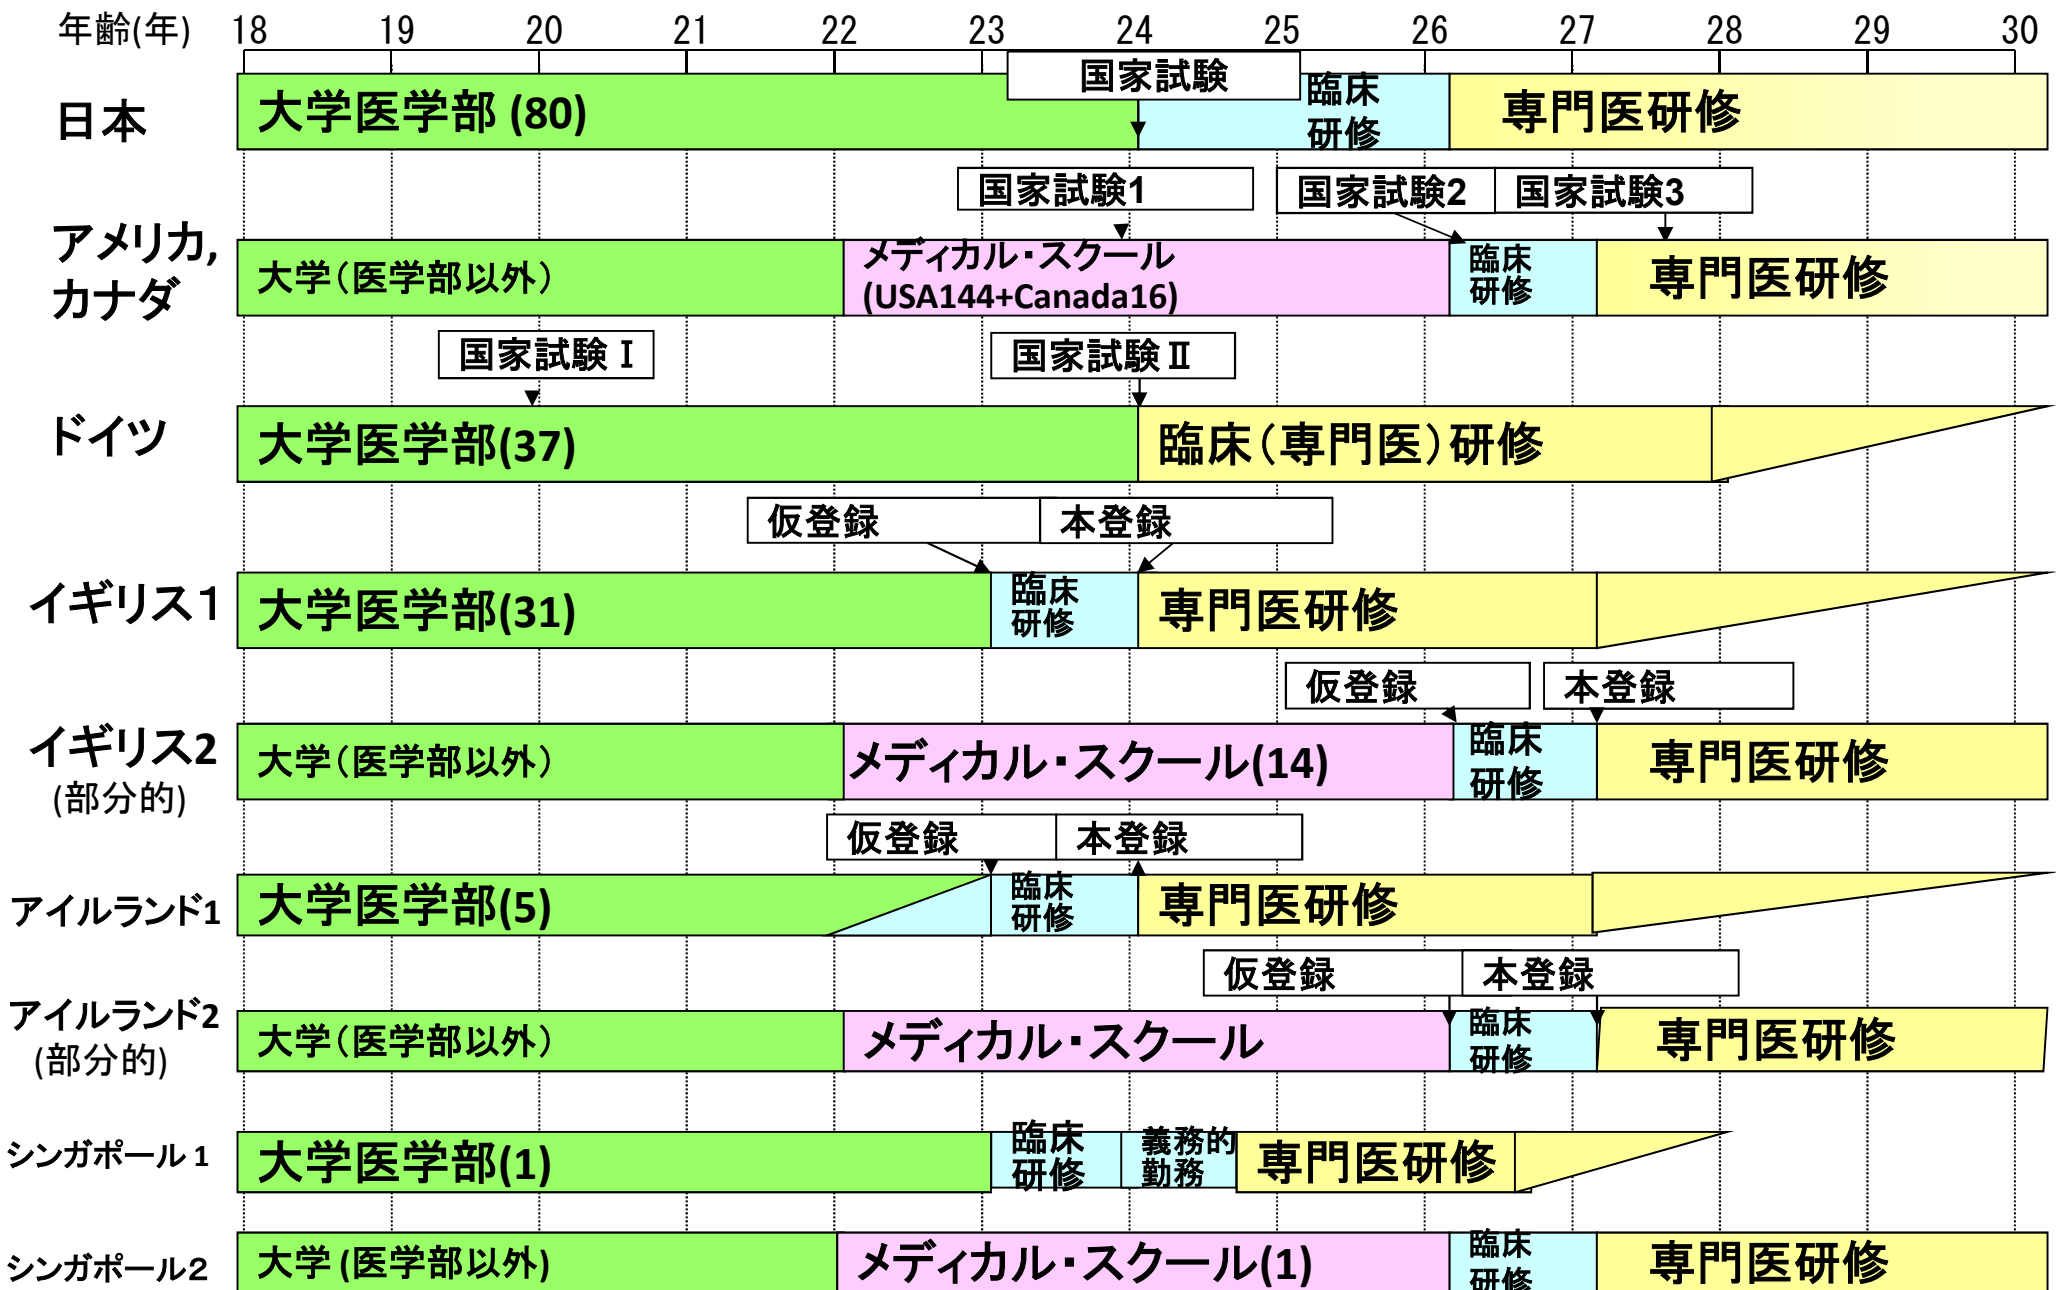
年齢(年) 18 19 20 21 22 23 24 25 26 27 28 29 30

日本
国家試験
大学医学部 (80)
臨床研修
専門医研修

アメリカ, カナダ
国家試験1
国家試験2
国家試験3
大学(医学部以外)
メディカル・スクール (USA144+Canada16)
臨床研修
専門医研修

ドイツ
国家試験 I
国家試験 II
大学医学部(37)
臨床(専門医)研修

イギリス1
仮登録
本登録
大学医学部(31)
臨床研修
専門医研修

イギリス2 (部分的)
仮登録
本登録
大学(医学部以外)
メディカル・スクール(14)
臨床研修
専門医研修

アイルランド1
仮登録
本登録
大学医学部(5)
臨床研修
専門医研修

アイルランド2 (部分的)
仮登録
本登録
大学(医学部以外)
メディカル・スクール
臨床研修
専門医研修

シンガポール 1
大学医学部(1)
臨床研修
義務的勤務
専門医研修

シンガポール2
大学 (医学部以外)
メディカル・スクール(1)
臨床研修
専門医研修